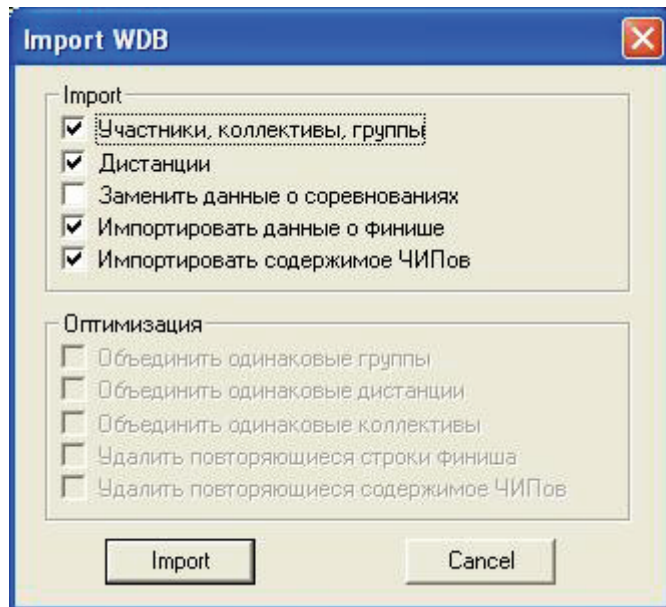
Import WDB

Import

Участники, коллективы, группы

Дистанции

Заменить данные о соревнованиях

Импортировать данные о финише

Импортировать содержимое ЧИПов

Оптимизация

Объединить одинаковые группы

Объединить одинаковые дистанции

Объединить одинаковые коллективы

Удалить повторяющиеся строки финиша

Удалить повторяющиеся содержимое ЧИПов

Import

Cancel